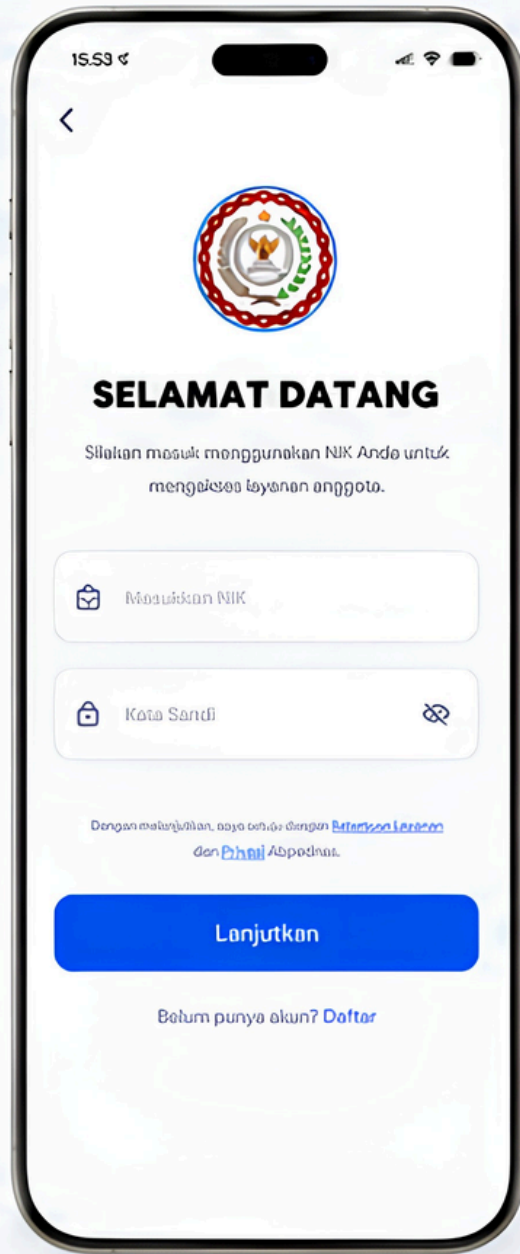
15.53

SELAMAT DATANG

Silakan masuk menggunakan NIK Anda untuk mengakses layanan anggota.

Masukkan NIK

Kata Sandi

Dengan melanjutkan, saya setuju dengan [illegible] dan Privasi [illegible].

Lanjutkan

Belum punya akun? Daftar